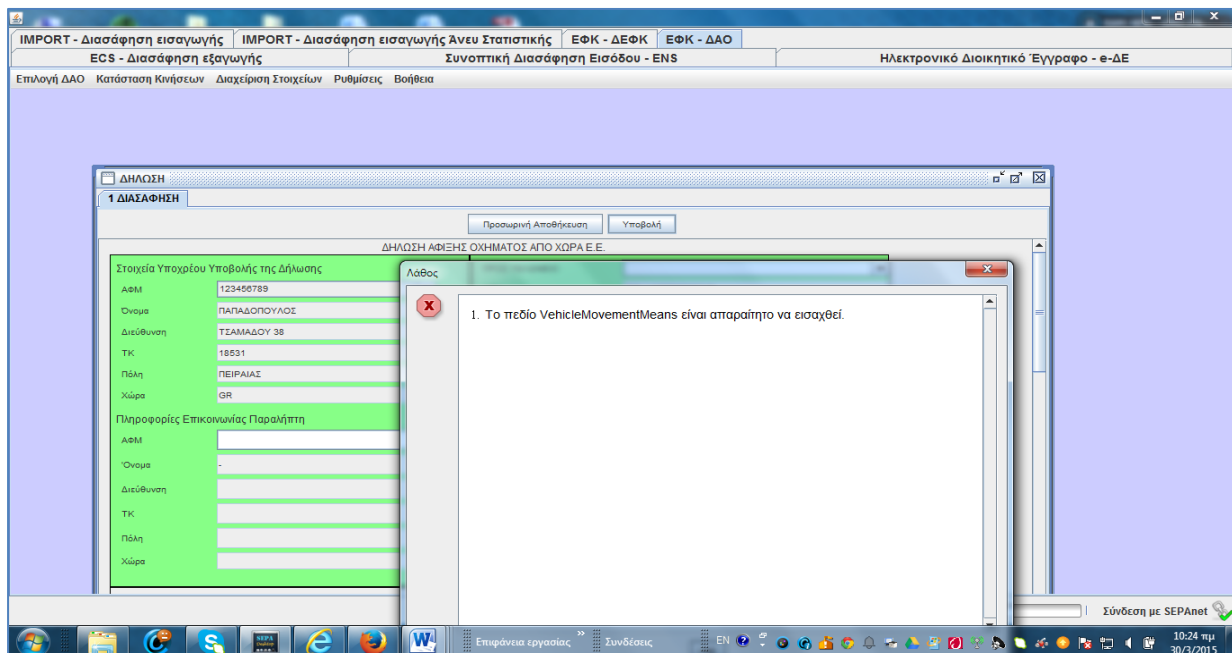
IMPORT - Διασάφηση εισαγωγής | IMPORT - Διασάφηση εισαγωγής Άνευ Στατιστικής | ΕΦΚ - ΔΕΦΚ | ΕΦΚ - ΔΑΟ

ECS - Διασάφηση εξαγωγής | Συνοπτική Διασάφηση Εισόδου - ENS | Ηλεκτρονικό Διοικητικό Έγγραφο - e-ΔΕ

Επιλογή ΔΑΟ Κατάσταση Κινήσεων Διαχείριση Στοιχείων Ρυθμίσεις Βοήθεια

ΔΗΛΩΣΗ

1 ΔΙΑΣΑΦΗΣΗ

Προσωρινή Αποθήκευση Υποβολή

ΔΗΛΩΣΗ ΑΦΙΞΗΣ ΟΧΗΜΑΤΟΣ ΑΠΟ ΧΩΡΑ Ε.Ε.

Στοιχεία Υποχρέου Υποβολής της Δήλωσης

ΑΦΜ 123456789

Όνομα ΠΑΠΑΔΟΠΟΥΛΟΣ

Διεύθυνση ΤΣΑΜΑΔΟΥ 38

ΤΚ 18531

Πόλη ΠΕΙΡΑΙΑΣ

Χώρα GR

Πληροφορίες Επικοινωνίας Παραλήπτη

ΑΦΜ

Όνομα -

Διεύθυνση

ΤΚ

Πόλη

Χώρα

Λάθος

1. Το πεδίο VehicleMovementMeans είναι απαραίτητο να εισαχθεί.

Σύνδεση με SEPAnet

Επιφάνεια εργασίας Συνδέσεις EN 10:24 πμ 30/3/2015